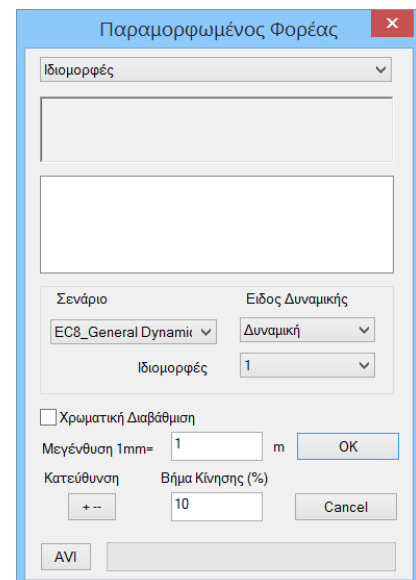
Παραμορφωμένος Φορέας

Ιδιομορφές

Σενάριο

Ειδος Δυναμικής

EC8_General Dynamic

Δυναμική

Ιδιομορφές

1

Χρωματική Διαβάθμιση

Μεγένθυση 1mm=

1

m

OK

Κατεύθυνση

Βήμα Κίνησης (%)

+ --

10

Cancel

AVI